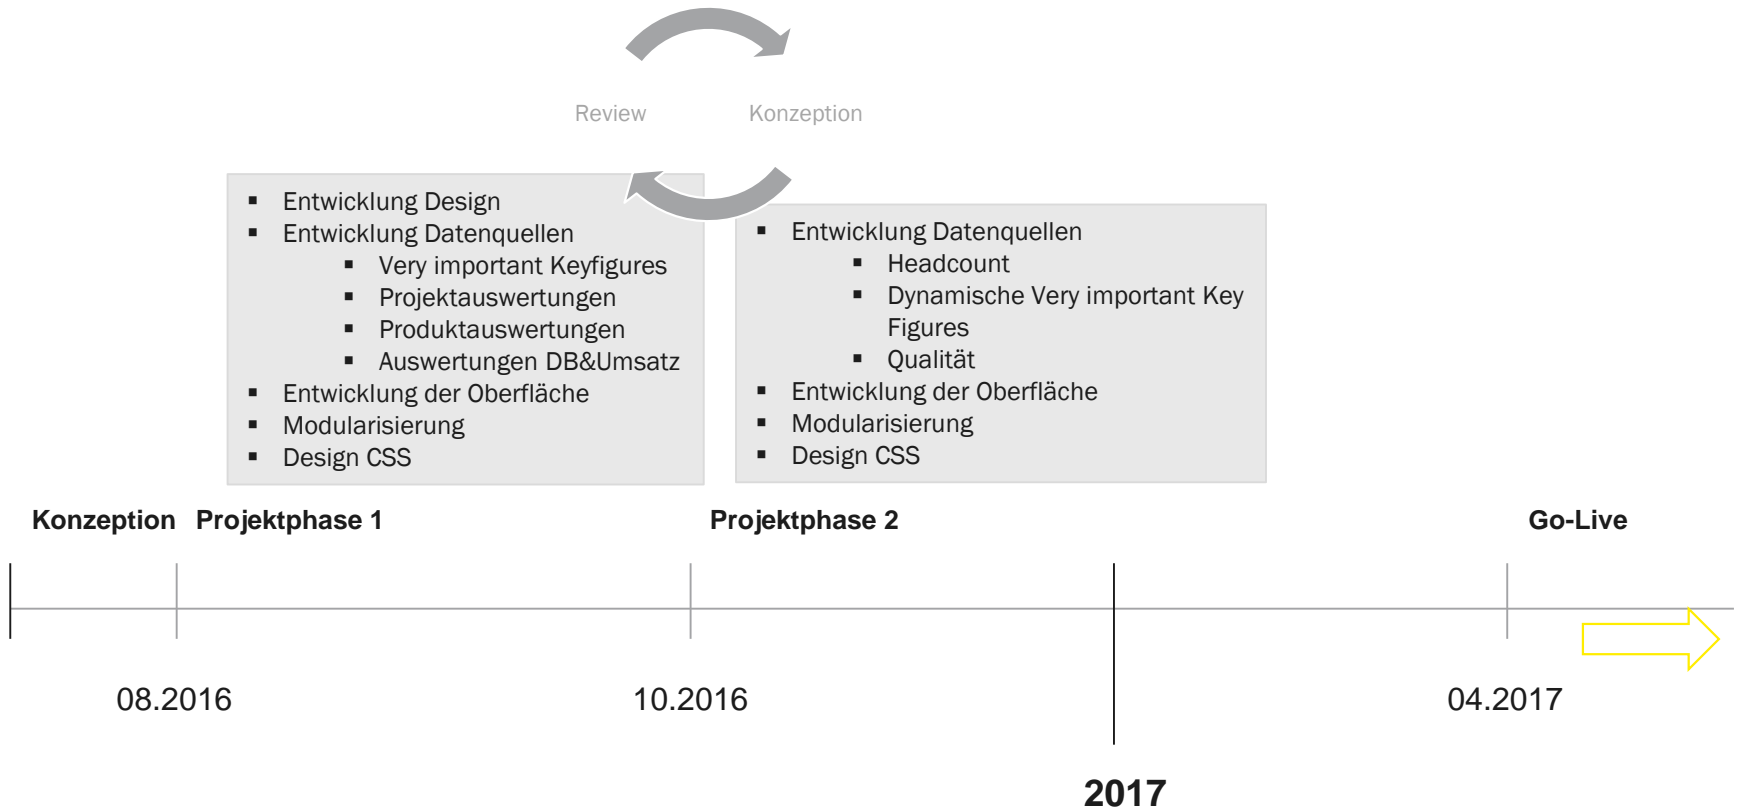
Review Konzeption

- Entwicklung Design
- Entwicklung Datenquellen
  - Very important Keyfigures
  - Projektauswertungen
  - Produktauswertungen
  - Auswertungen DB&Umsatz
- Entwicklung der Oberfläche
- Modularisierung
- Design CSS

- Entwicklung Datenquellen
  - Headcount
  - Dynamische Very important Key Figures
  - Qualität
- Entwicklung der Oberfläche
- Modularisierung
- Design CSS

**Konzeption** **Projektphase 1** **Projektphase 2** **Go-Live**

08.2016 10.2016 04.2017

**2017**